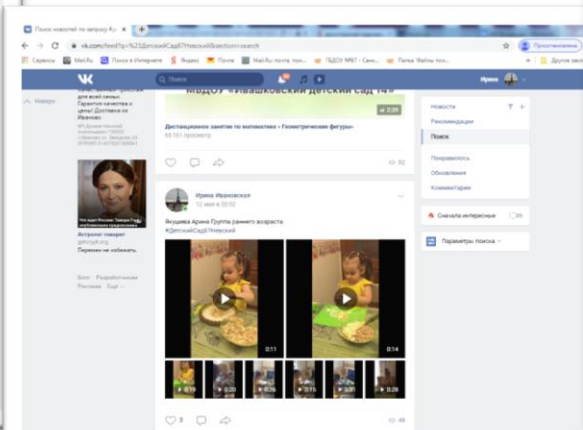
Поиск новостей по запросу #...

vk.com/feed?q=%23ДетскийСад67Невский&section=search

Приостановлена

Сервисы Mail.Ru Поиск в Интернете Яндекс Почта Mail.Ru почта, пои... ГБДОУ №67 - Санк... Папка Файлы пои... Другие закл

Поиск

Ирина

МБДОУ «Ивашковский детский сад 14»

Дистанционное занятие по математике « Геометрические фигуры»

Новости

Рекомендации

Поиск

Понравилось

Обновления

Комментарии

Ирина Ивановская
12 мая в 20:52

Якушева Арина Группа раннего возраста
#ДетскийСад67Невский

0:11

0:14

Сначала интересные

Параметры поиска

Мессенджер

Что ждет Россию: Тамара Глоба опубликовала предсказания

Астролог говорит
getcrypt.org

Перевести не побежать

Блог Разработчикам Реклама Ещё

3

48